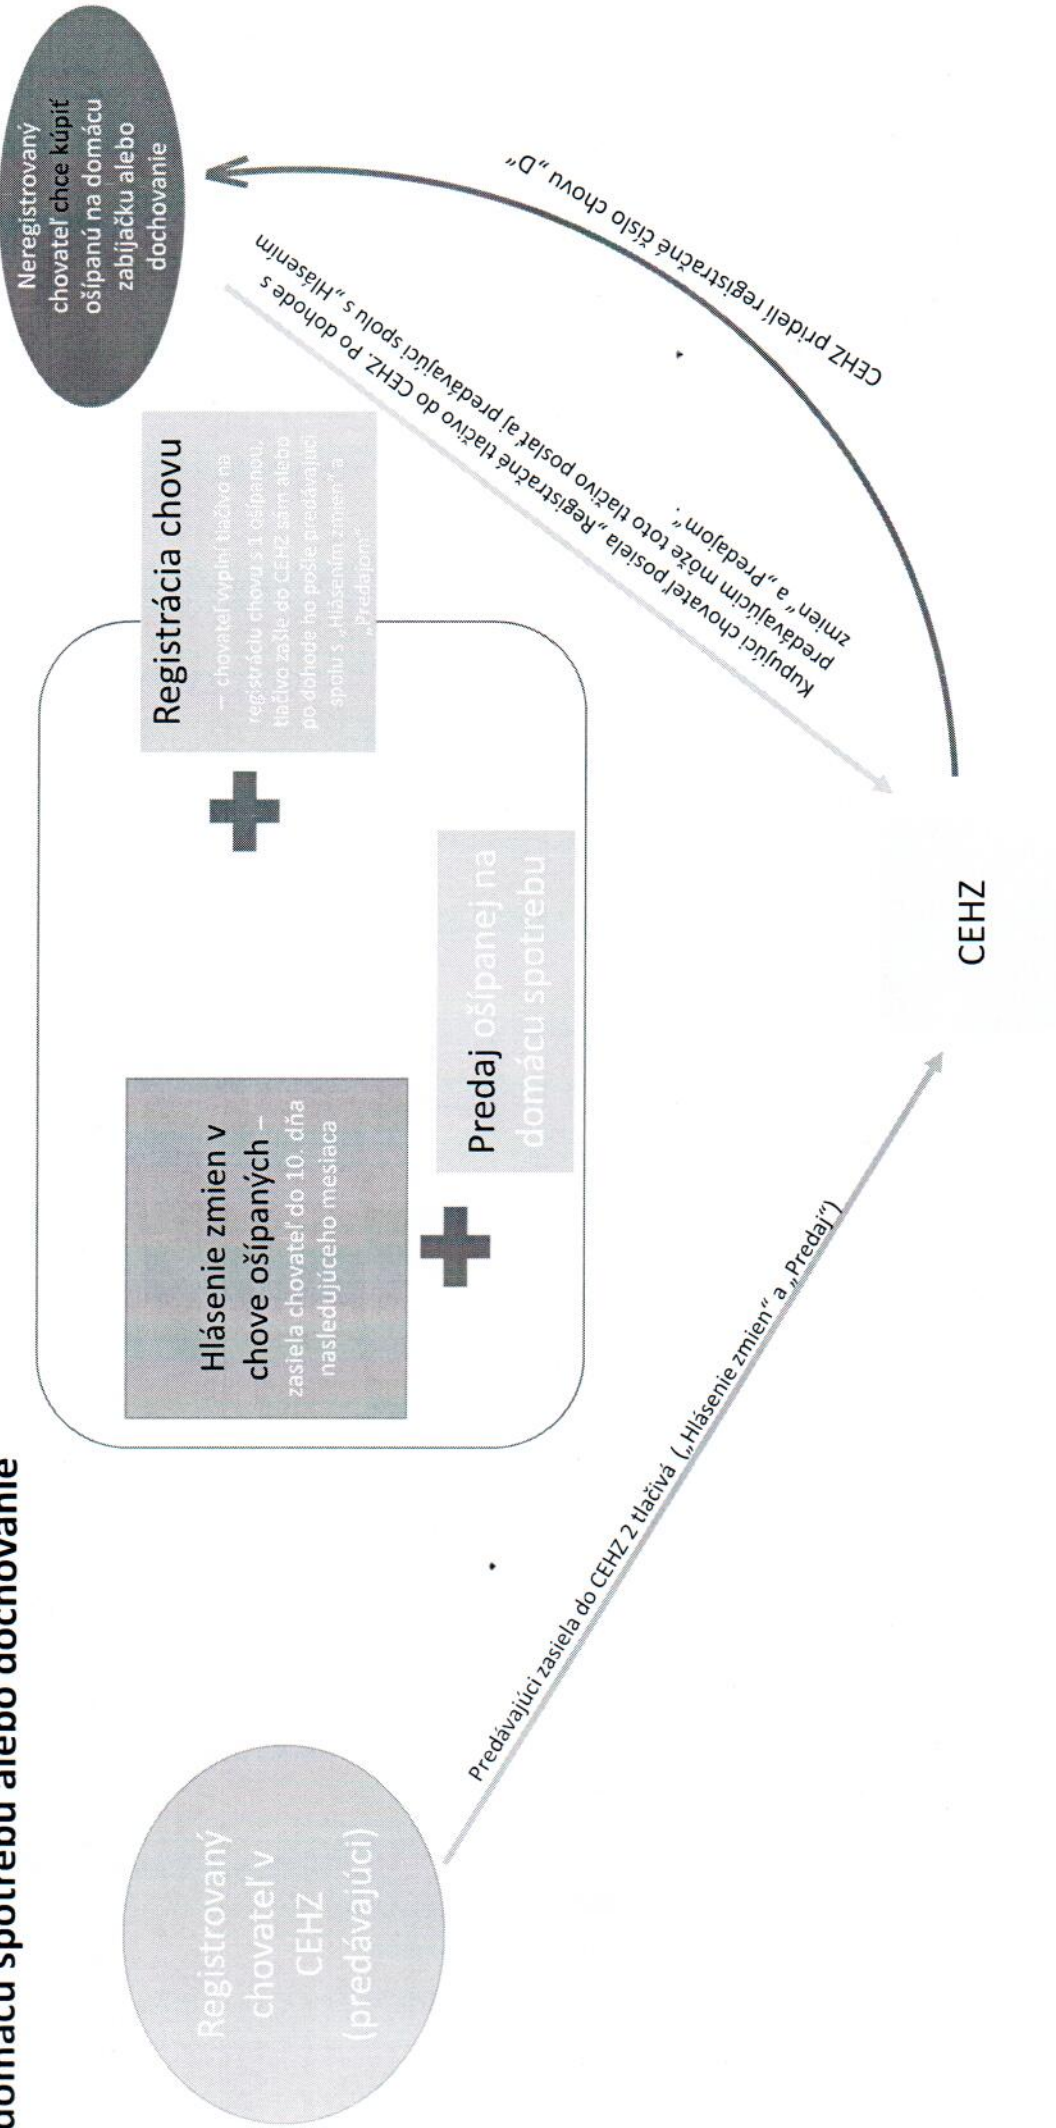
domácu spotrebu alebo dochovanie

Registrovaný chovateľ v CEHZ (predávajúci)

Predávajúci zasiela do CEHZ 2 tlačivá („Hlásenie zmien" a „Predaj")

Hlásenie zmien v chove ošípaných – zasiela chovateľ do 10. dňa nasledujúceho mesiaca

Predaj ošípanej na domácu spotrebu

Registrácia chovu

– chovateľ vyplní tlačivo na registráciu chovu s 1 ošípanou, tlačivo zašle do CEHZ sám alebo po dohode ho pošle predávajúci spolu s „Hlásením zmien" a „Predajom"

CEHZ

Kupujúci chovateľ posiela „Registračné tlačivo do CEHZ. Po dohode s predávajúcim môže toto tlačivo poslať aj predávajúci spolu s „Hlásením zmien" a „Predajom".

CEHZ pridelí registračné číslo chovu „D"

Neregistrovaný chovateľ chce kúpiť ošípanú na domácu zabíjačku alebo dochovanie